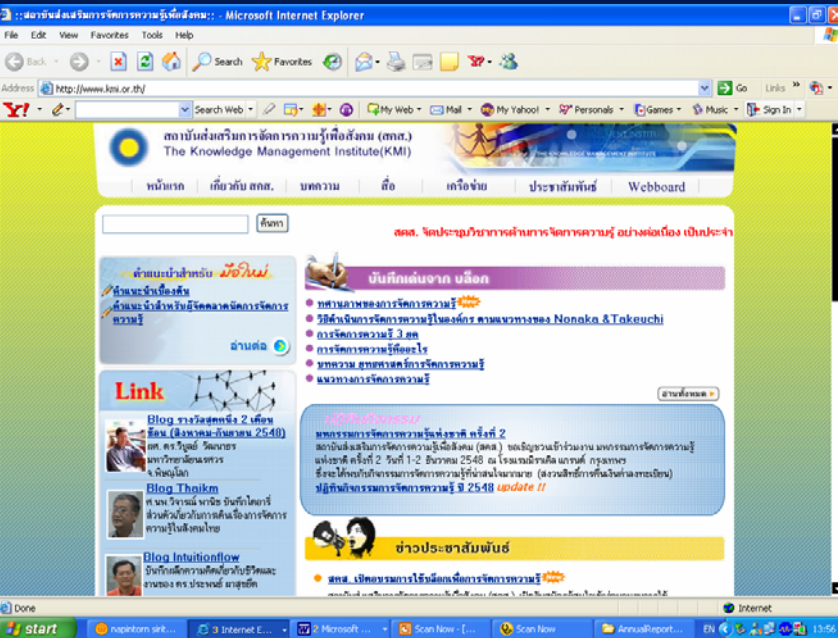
::สถาบันส่งเสริมการจัดการความรู้เพื่อสังคม:: - Microsoft Internet Explorer

File Edit View Favorites Tools Help

Back Search Favorites

Address http://www.kmi.or.th/ Go Links

Search Web My Web Mail My Yahoo! Personals Games Music Sign In

สถาบันส่งเสริมการจัดการความรู้เพื่อสังคม (สคส.)
The Knowledge Management Institute(KMI)

หน้าแรก | เกี่ยวกับ สคส. | บทความ | สื่อ | เครือข่าย | ประชาสัมพันธ์ | Webboard

ค้นหา

สคส. จัดประชุมวิชาการด้านการจัดการความรู้ อย่างต่อเนื่อง เป็นประจำ

คำแนะนำสำหรับ มือใหม่
คำแนะนำเบื้องต้น
คำแนะนำสำหรับผู้จัดตลาดนัดการจัดการความรู้
อ่านต่อ

บันทึกเด่นจาก บล็อก
ทศนาลาพของการจัดการความรู้ New
วิธีดำเนินการจัดการความรู้ในองค์กร ตามแนวทางของ Nonaka &Takeuchi
การจัดการความรู้ 3 ยุค
การจัดการความรู้คืออะไร
บทความ ยุทธศาสตร์การจัดการความรู้
แนวทางการจัดการความรู้
อ่านทั้งหมด

Link
Blog รางวัลสุดหนึ่ง 2 เดือน ซ้อน (สิงหาคม-กันยายน 2548)
ผศ. ดร.วิบูลย์ วัฒนาธร มหาวิทยาลัยนเรศวร จ.พิษณุโลก
Blog Thaikm
ศ.นพ.วิจารณ์ พานิช บันทึกไดอารี่ส่วนตัวเกี่ยวกับการค้นเรื่องการจัดการความรู้ในสังคมไทย
Blog Intuitionflow
บันทึกผลิตความคิดเกี่ยวกับชีวิตและงานของ ดร.ประพนธ์ ผาสุขยืด

ปฏิทินกิจกรรม
มหกรรมการจัดการความรู้แห่งชาติ ครั้งที่ 2
สถาบันส่งเสริมการจัดการความรู้เพื่อสังคม (สคส.) ขอเชิญชวนเข้าร่วมงาน มหกรรมการจัดการความรู้แห่งชาติ ครั้งที่ 2 วันที่ 1-2 ธันวาคม 2548 ณ โรงแรมมิราเคิล แกรนด์ กรุงเทพฯ ซึ่งจะได้พบกับการจัดการความรู้ที่น่าสนใจมากมาย (สงวนสิทธิ์การคืนเงินค่าลงทะเบียน)
ปฏิทินกิจกรรมการจัดการความรู้ ปี 2548 update !!

ข่าวประชาสัมพันธ์
สคส. เปิดอบรมการใช้บล็อกเพื่อการจัดการความรู้ New

Done Internet

start napintorn sirit... 3 Internet E... 2 Microsoft ... Scan Now - [... Scan Now AnnualReport... EN 13:56